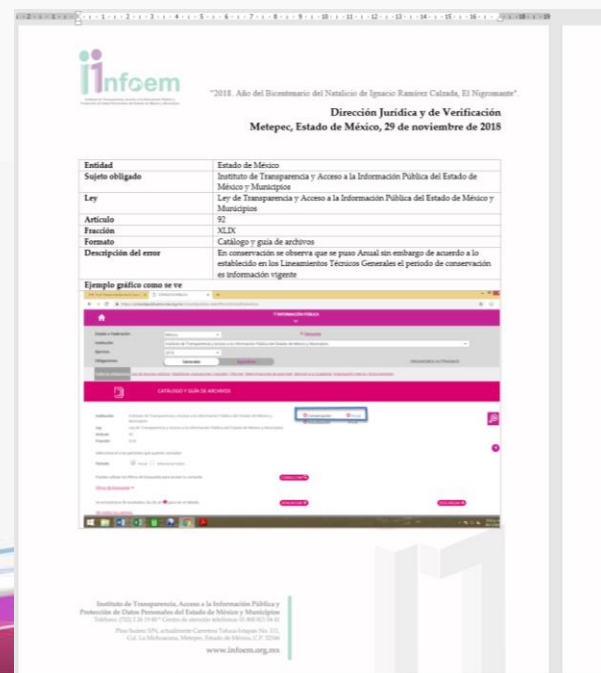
infoem

Instituto de Transparencia, Acceso a la Información Pública y Protección de Datos Personales del Estado de México y Municipios

"2018. Año del Bicentenario del Natalicio de Ignacio Ramírez Calzada, El Nigromante".

Dirección Jurídica y de Verificación
Metepec, Estado de México, 29 de noviembre de 2018

| | |
|---|---|
| Entidad | Estado de México |
| Sujeto obligado | Instituto de Transparencia y Acceso a la Información Pública del Estado de México y Municipios |
| Ley | Ley de Transparencia y Acceso a la Información Pública del Estado de México y Municipios |
| Artículo | 92 |
| Fracción | XLIX |
| Formato | Catálogo y guía de archivos |
| Descripción del error | En conservación se observa que se puso Anual sin embargo de acuerdo a lo establecido en los Lineamientos Técnicos Generales el periodo de conservación es información vigente |

Ejemplo gráfico como se ve

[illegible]

CATÁLOGO Y GUÍA DE ARCHIVOS

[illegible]

Instituto de Transparencia, Acceso a la Información Pública y Protección de Datos Personales del Estado de México y Municipios
Teléfono: (722) 2 26 19 80 Centro de atención telefónica 01 800 821 04 41
Pino Suárez S/N, actualmente Carretera Toluca-Ixtapan No. 111, Col. La Michoacana, Metepec, Estado de México, C.P. 52166
www.infoem.org.mx